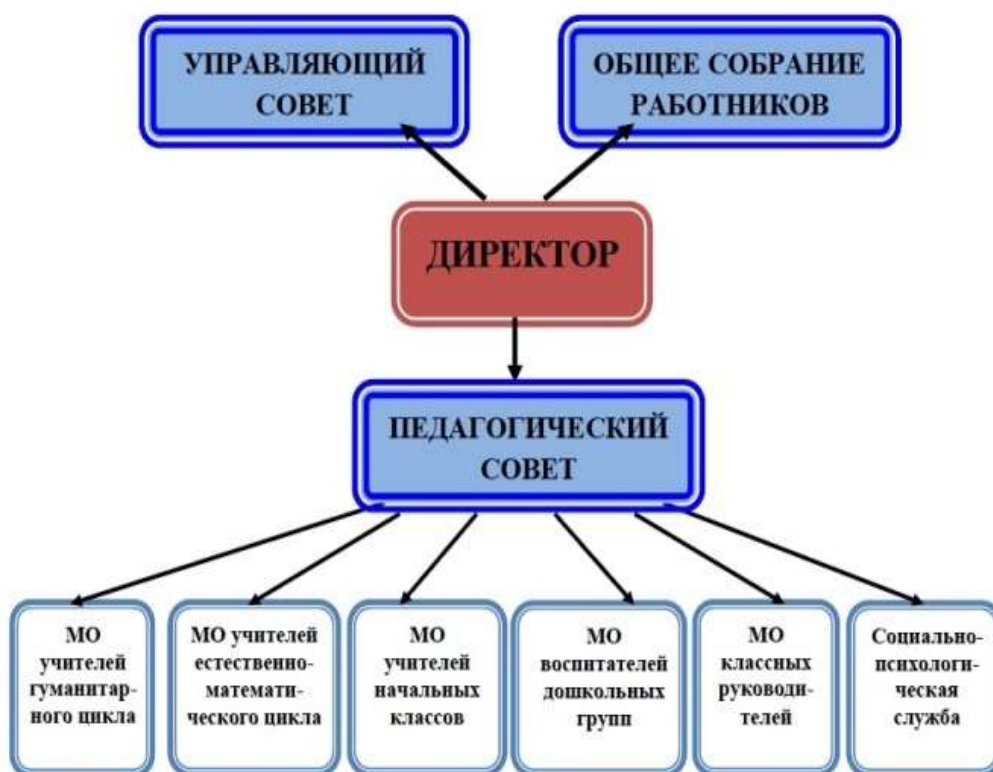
УПРАВЛЯЮЩИЙ СОВЕТ

ОБЩЕЕ СОБРАНИЕ РАБОТНИКОВ

ДИРЕКТОР

ПЕДАГОГИЧЕСКИЙ СОВЕТ

МО учителей гуманитарного цикла

МО учителей естественно-математического цикла

МО учителей начальных классов

МО воспитателей дошкольных групп

МО классных руководителей

Социально-психологическая служба